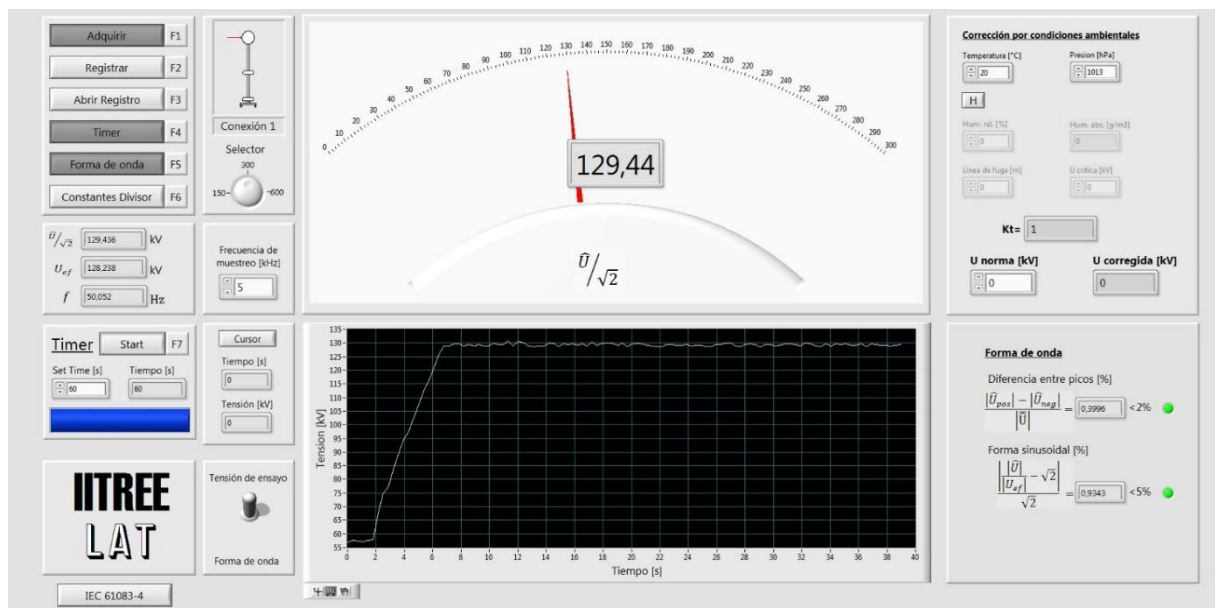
Adquirir F1
Registrar F2
Abrir Registro F3
Timer F4
Forma de onda F5
Constantes Divisor F6

Conexión 1
Selector
300
150 600

0 10 20 30 40 50 60 70 80 90 100 110 120 130 140 150 160 170 180 190 200 210 220 230 240 250 260 270 280 290 300

129,44

$\hat{U}/\sqrt{2}$

Corrección por condiciones ambientales
Temperatura [°C] 20
Presion [hPa] 1013
H
Hum. rel. [%] 0
Hum. abs. [g/m3] 0
Linea de fuga [m] 0
U critica [kV] 0
Kt= 1
U norma [kV] 0
U corregida [kV] 0

$\hat{U}/\sqrt{2}$ 129,436 kV
$U_{ef}$ 128,238 kV
$f$ 50,052 Hz

Frecuencia de muestreo [kHz] 5

Timer Start F7
Set Time [s] 60
Tiempo [s] 60

Cursor
Tiempo [s] 0
Tensión [kV] 0

Tension [kV]
135 130 125 120 115 110 105 100 95 90 85 80 75 70 65 60 55
0 2 4 6 8 10 12 14 16 18 20 22 24 26 28 30 32 34 36 38 40
Tiempo [s]

Forma de onda
Diferencia entre picos [%]
$\frac{|\hat{U}_{pos}|-|\hat{U}_{neg}|}{|\hat{U}|}$ = 0,3996 <2%
Forma sinusoidal [%]
$\frac{\left|\frac{|\hat{U}|}{|U_{ef}|}-\sqrt{2}\right|}{\sqrt{2}}$ = 0,9343 <5%

IITREE
LAT

Tensión de ensayo
Forma de onda

IEC 61083-4